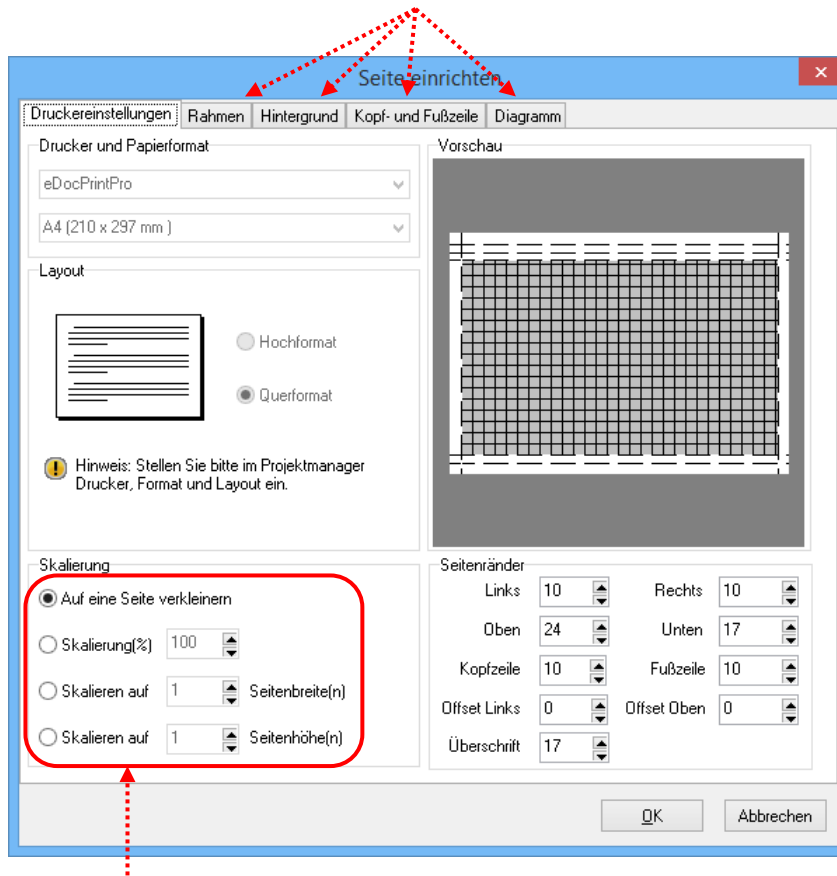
Seite einrichten

Druckereinstellungen | Rahmen | Hintergrund | Kopf- und Fußzeile | Diagramm

Drucker und Papierformat

eDocPrintPro

A4 (210 x 297 mm )

Layout

Hochformat

Querformat

Hinweis: Stellen Sie bitte im Projektmanager Drucker, Format und Layout ein.

Vorschau

Skalierung

Auf eine Seite verkleinern

Skalierung(%) 100

Skalieren auf 1 Seitenbreite(n)

Skalieren auf 1 Seitenhöhe(n)

Seitenränder

| | | | |
|---|---|---|---|
| Links | 10 | Rechts | 10 |
| Oben | 24 | Unten | 17 |
| Kopfzeile | 10 | Fußzeile | 10 |
| Offset Links | 0 | Offset Oben | 0 |
| Überschrift | 17 | | |

OK

Abbrechen